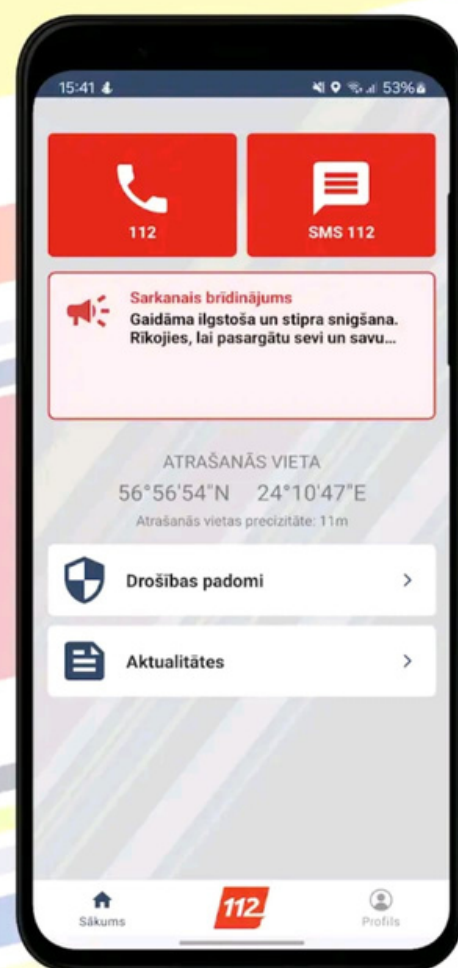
15:41

53%

112

SMS 112

Sarkanais brīdinājums
Gaidāma ilgstoša un stipra snigšana. Rīkojies, lai pasargātu sevi un savu...

ATRAŠANĀS VIETA
56°56'54"N 24°10'47"E
Atrašanās vietas precizitāte: 11m

Drošības padomi >

Aktualitātes >

Sākums

112

Profils